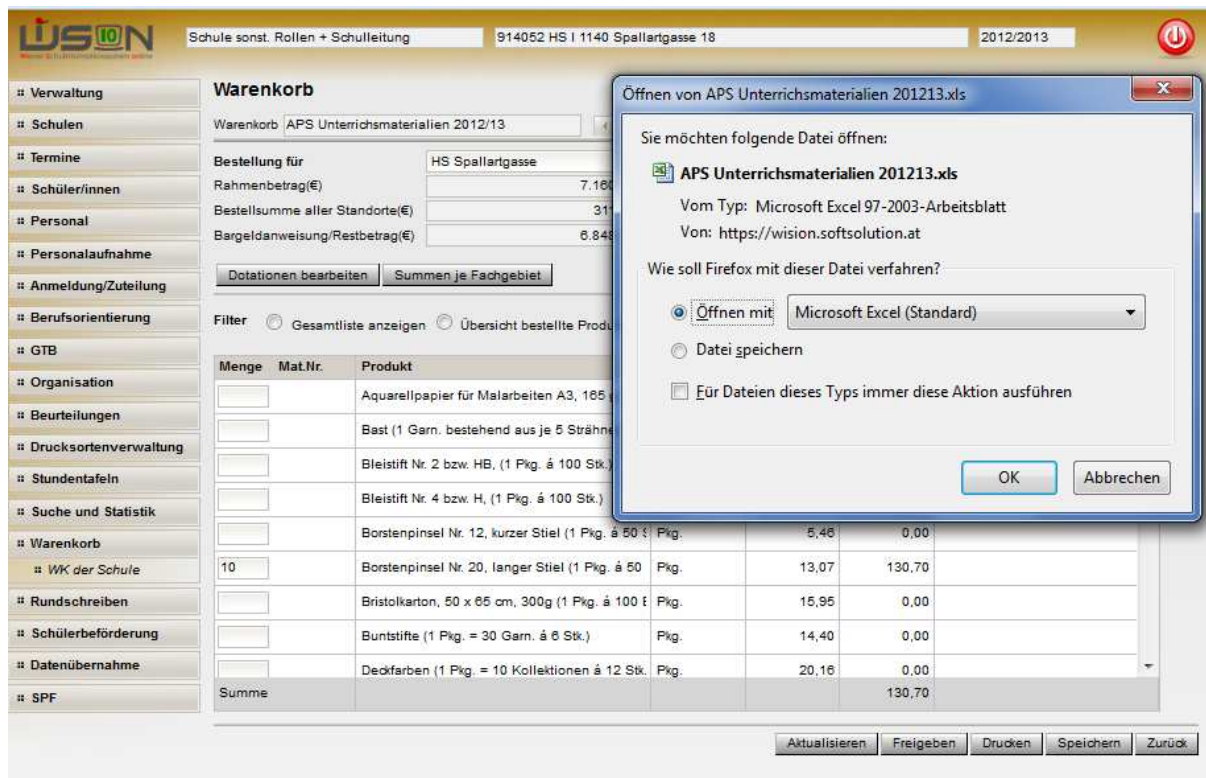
WISION

Schule sonst. Rollen + Schulleitung | 914052 HS I 1140 Spallartgasse 18 | 2012/2013

:: Verwaltung
:: Schulen
:: Termine
:: Schüler/innen
:: Personal
:: Personalaufnahme
:: Anmeldung/Zuteilung
:: Berufsorientierung
:: GTB
:: Organisation
:: Beurteilungen
:: Drucksortenverwaltung
:: Stundentafeln
:: Suche und Statistik
:: Warenkorb
:: WK der Schule
:: Rundschreiben
:: Schülerbeförderung
:: Datenübernahme
:: SPF

Warenkorb

Warenkorb APS Unterrichsmaterialien 2012/13

Bestellung für HS Spallartgasse
Rahmenbetrag(€) 7.16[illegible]
Bestellsumme aller Standorte(€) 31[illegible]
Bargeldanweisung/Restbetrag(€) 6.84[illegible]

Dotationen bearbeiten | Summen je Fachgebiet

Filter Gesamtliste anzeigen Übersicht bestellte Produ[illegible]

| Menge | Mat.Nr. | Produkt | | | | |
|---|---|---|---|---|---|---|
| | | Aquarellpapier für Malarbeiten A3, 165 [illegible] | | | | |
| | | Bast (1 Garn. bestehend aus je 5 Strähne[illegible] | | | | |
| | | Bleistift Nr. 2 bzw. HB, (1 Pkg. á 100 Stk.) | | | | |
| | | Bleistift Nr. 4 bzw. H, (1 Pkg. á 100 Stk.) | | | | |
| | | Borstenpinsel Nr. 12, kurzer Stiel (1 Pkg. á 50 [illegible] | Pkg. | 5,46 | 0,00 | |
| 10 | | Borstenpinsel Nr. 20, langer Stiel (1 Pkg. á 50 | Pkg. | 13,07 | 130,70 | |
| | | Bristolkarton, 50 x 65 cm, 300g (1 Pkg. á 100 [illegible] | Pkg. | 15,95 | 0,00 | |
| | | Buntstifte (1 Pkg. = 30 Garn. á 6 Stk.) | Pkg. | 14,40 | 0,00 | |
| | | Deckfarben (1 Pkg. = 10 Kollektionen á 12 Stk. | Pkg. | 20,16 | 0,00 | |
| Summe | | | | | 130,70 | |

Aktualisieren | Freigeben | Drucken | Speichern | Zurück

Öffnen von APS Unterrichsmaterialien 201213.xls

Sie möchten folgende Datei öffnen:
APS Unterrichsmaterialien 201213.xls
Vom Typ: Microsoft Excel 97-2003-Arbeitsblatt
Von: https://wision.softsolution.at

Wie soll Firefox mit dieser Datei verfahren?
Öffnen mit Microsoft Excel (Standard)
Datei speichern
Für Dateien dieses Typs immer diese Aktion ausführen

OK | Abbrechen